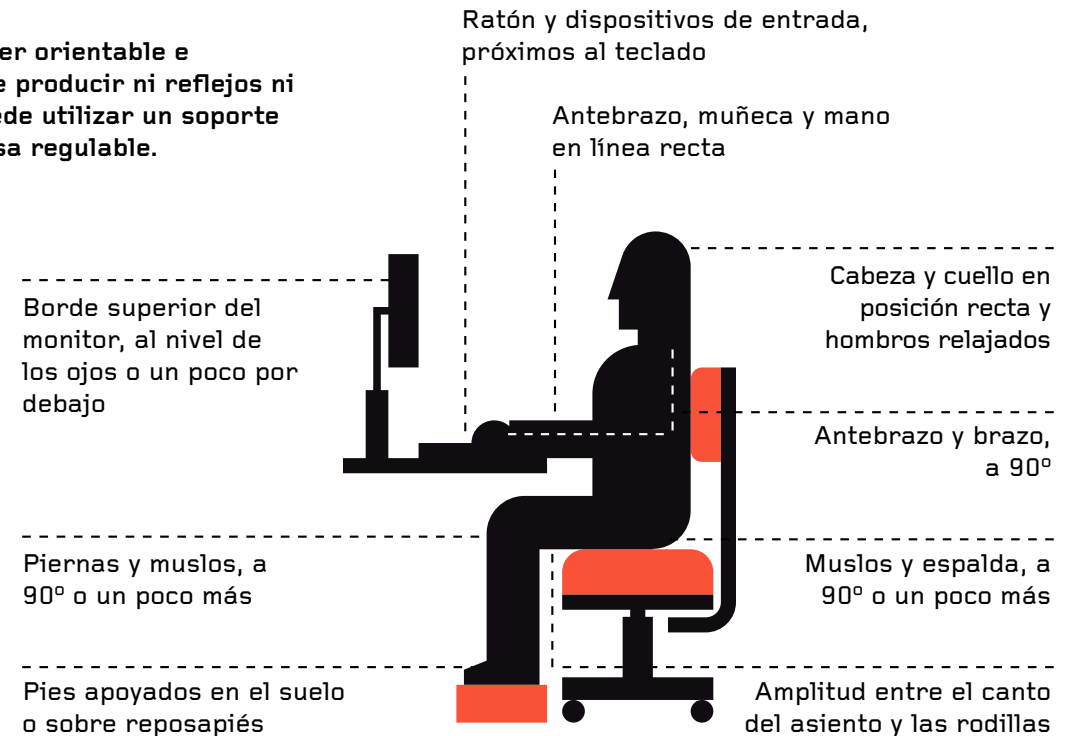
er orientable e
e producir ni reflejos ni
ede utilizar un soporte
sa regulable.

Ratón y dispositivos de entrada, próximos al teclado

Antebrazo, muñeca y mano en línea recta

Borde superior del monitor, al nivel de los ojos o un poco por debajo

Cabeza y cuello en posición recta y hombros relajados

Antebrazo y brazo, a 90º

Piernas y muslos, a 90º o un poco más

Muslos y espalda, a 90º o un poco más

Pies apoyados en el suelo o sobre reposapiés

Amplitud entre el canto del asiento y las rodillas